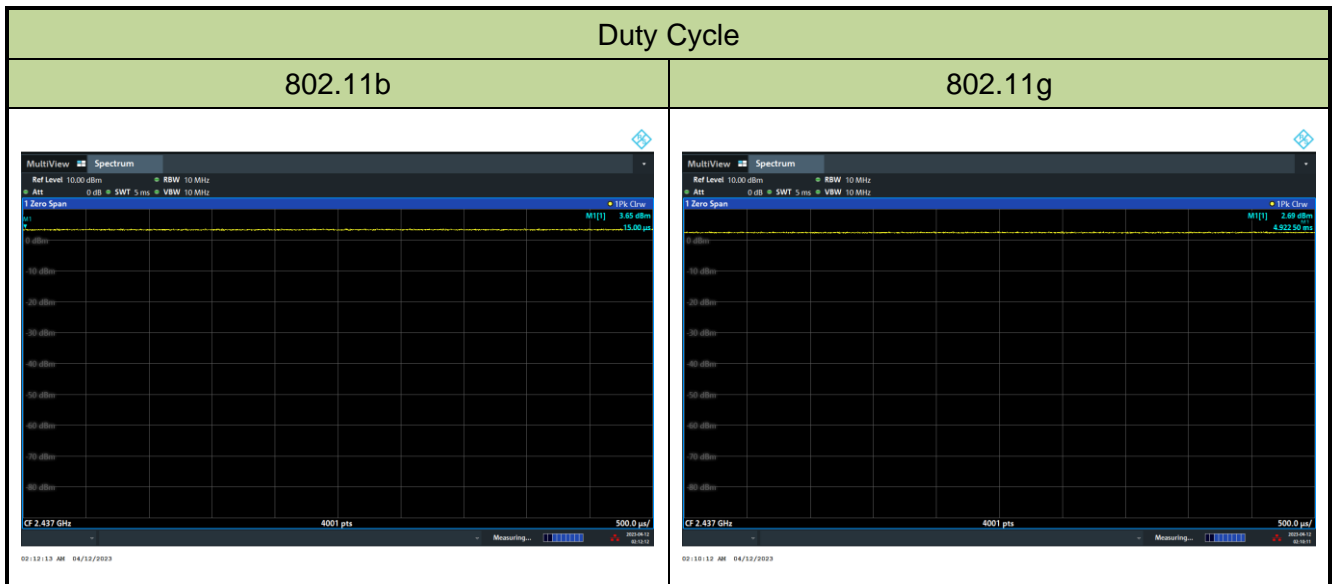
| Duty Cycle | |
|---|---|
| 802.11b | 802.11g |
| MultiView Spectrum<br>Ref Level 10.00 dBm RBW 10 MHz<br>Att 0 dB SWT 5 ms VBW 10 MHz<br>1 Zero Span 1Pk Clrw<br>M1[1] 3.65 dBm<br>15.00 µs<br>M1<br>0 dBm<br>-10 dBm<br>-20 dBm<br>-30 dBm<br>-40 dBm<br>-50 dBm<br>-60 dBm<br>-70 dBm<br>-80 dBm<br>CF 2.437 GHz 4001 pts 500.0 µs/<br>Measuring... 2023-04-12 02:12:12<br>02:12:13 AM 04/12/2023 | MultiView Spectrum<br>Ref Level 10.00 dBm RBW 10 MHz<br>Att 0 dB SWT 5 ms VBW 10 MHz<br>1 Zero Span 1Pk Clrw<br>M1[1] 2.69 dBm<br>4.922 50 ms<br>0 dBm<br>-10 dBm<br>-20 dBm<br>-30 dBm<br>-40 dBm<br>-50 dBm<br>-60 dBm<br>-70 dBm<br>-80 dBm<br>CF 2.437 GHz 4001 pts 500.0 µs/<br>Measuring... 2023-04-12 02:10:11<br>02:10:12 AM 04/12/2023 |